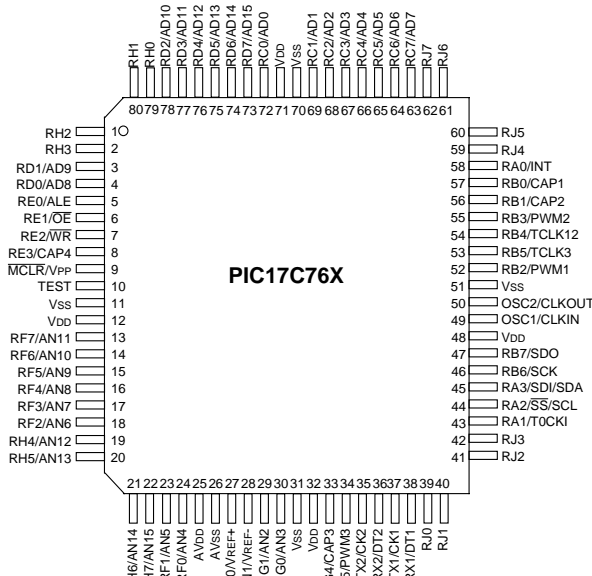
RH1 RH0 RD2/AD10 RD3/AD11 RD4/AD12 RD5/AD13 RD6/AD14 RD7/AD15 RC0/AD0 VDD VSS RC1/AD1 RC2/AD2 RC3/AD3 RC4/AD4 RC5/AD5 RC6/AD6 RC7/AD7 RJ7 RJ6

80 79 78 77 76 75 74 73 72 71 70 69 68 67 66 65 64 63 62 61

RH2 1
RH3 2
RD1/AD9 3
RD0/AD8 4
RE0/ALE 5
RE1/$\overline{OE}$ 6
RE2/$\overline{WR}$ 7
RE3/CAP4 8
$\overline{MCLR}$/VPP 9
TEST 10
VSS 11
VDD 12
RF7/AN11 13
RF6/AN10 14
RF5/AN9 15
RF4/AN8 16
RF3/AN7 17
RF2/AN6 18
RH4/AN12 19
RH5/AN13 20

PIC17C76X

60 RJ5
59 RJ4
58 RA0/INT
57 RB0/CAP1
56 RB1/CAP2
55 RB3/PWM2
54 RB4/TCLK12
53 RB5/TCLK3
52 RB2/PWM1
51 VSS
50 OSC2/CLKOUT
49 OSC1/CLKIN
48 VDD
47 RB7/SDO
46 RB6/SCK
45 RA3/SDI/SDA
44 RA2/$\overline{SS}$/SCL
43 RA1/T0CKI
42 RJ3
41 RJ2

21 22 23 24 25 26 27 28 29 30 31 32 33 34 35 36 37 38 39 40

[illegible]H6/AN14 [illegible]H7/AN15 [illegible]F1/AN5 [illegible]F0/AN4 AVDD AVSS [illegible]0/VREF+ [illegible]1/VREF- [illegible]G1/AN2 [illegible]G0/AN3 VSS VDD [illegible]4/CAP3 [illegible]5/PWM3 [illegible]X2/CK2 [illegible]X2/DT2 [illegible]X1/CK1 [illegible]X1/DT1 RJ0 RJ1